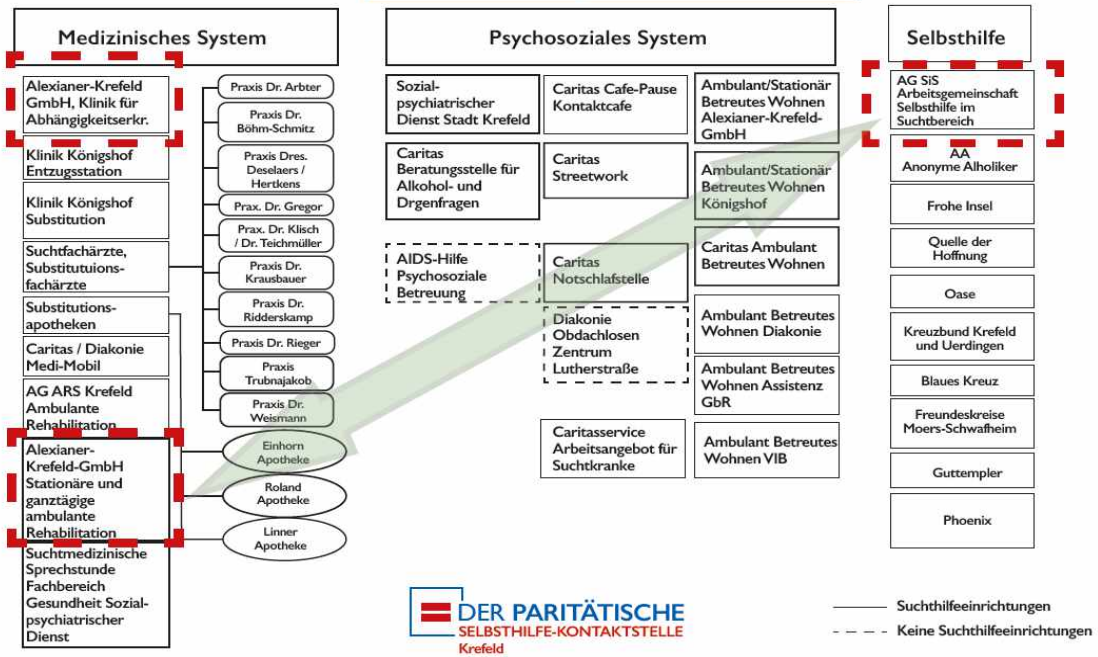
Medizinisches System

Alexianer-Krefeld GmbH, Klinik für Abhängigkeitserkr.

Klinik Königshof Entzugsstation

Klinik Königshof Substitution

Suchtfachärzte, Substitutuionsfachärzte

Substitutionsapotheken

Caritas / Diakonie Medi-Mobil

AG ARS Krefeld Ambulante Rehabilitation

Alexianer-Krefeld-GmbH Stationäre und ganztägige ambulante Rehabilitation

Suchtmedizinische Sprechstunde Fachbereich Gesundheit Sozialpsychiatrischer Dienst

Praxis Dr. Arbter

Praxis Dr. Böhm-Schmitz

Praxis Dres. Deselaers / Hertkens

Prax. Dr. Gregor

Prax. Dr. Klisch / Dr. Teichmüller

Praxis Dr. Krausbauer

Praxis Dr. Ridderskamp

Praxis Dr. Rieger

Praxis Trubnajakob

Praxis Dr. Weismann

Einhorn Apotheke

Roland Apotheke

Linner Apotheke

Psychosoziales System

Sozialpsychiatrischer Dienst Stadt Krefeld

Caritas Beratungsstelle für Alkohol- und Drgenfragen

AIDS-Hilfe Psychosoziale Betreuung

Caritas Cafe-Pause Kontaktcafe

Caritas Streetwork

Caritas Notschlafstelle

Diakonie Obdachlosen Zentrum Lutherstraße

Caritasservice Arbeitsangebot für Suchtkranke

Ambulant/Stationär Betreutes Wohnen Alexianer-Krefeld-GmbH

Ambulant/Stationär Betreutes Wohnen Königshof

Caritas Ambulant Betreutes Wohnen

Ambulant Betreutes Wohnen Diakonie

Ambulant Betreutes Wohnen Assistenz GbR

Ambulant Betreutes Wohnen VIB

Selbsthilfe

AG SiS Arbeitsgemeinschaft Selbsthilfe im Suchtbereich

AA Anonyme Alholiker

Frohe Insel

Quelle der Hoffnung

Oase

Kreuzbund Krefeld und Uerdingen

Blaues Kreuz

Freundeskreise Moers-Schwafheim

Guttempler

Phoenix

DER PARITÄTISCHE SELBSTHILFE-KONTAKTSTELLE Krefeld

Suchthilfeeinrichtungen

Keine Suchthilfeeinrichtungen